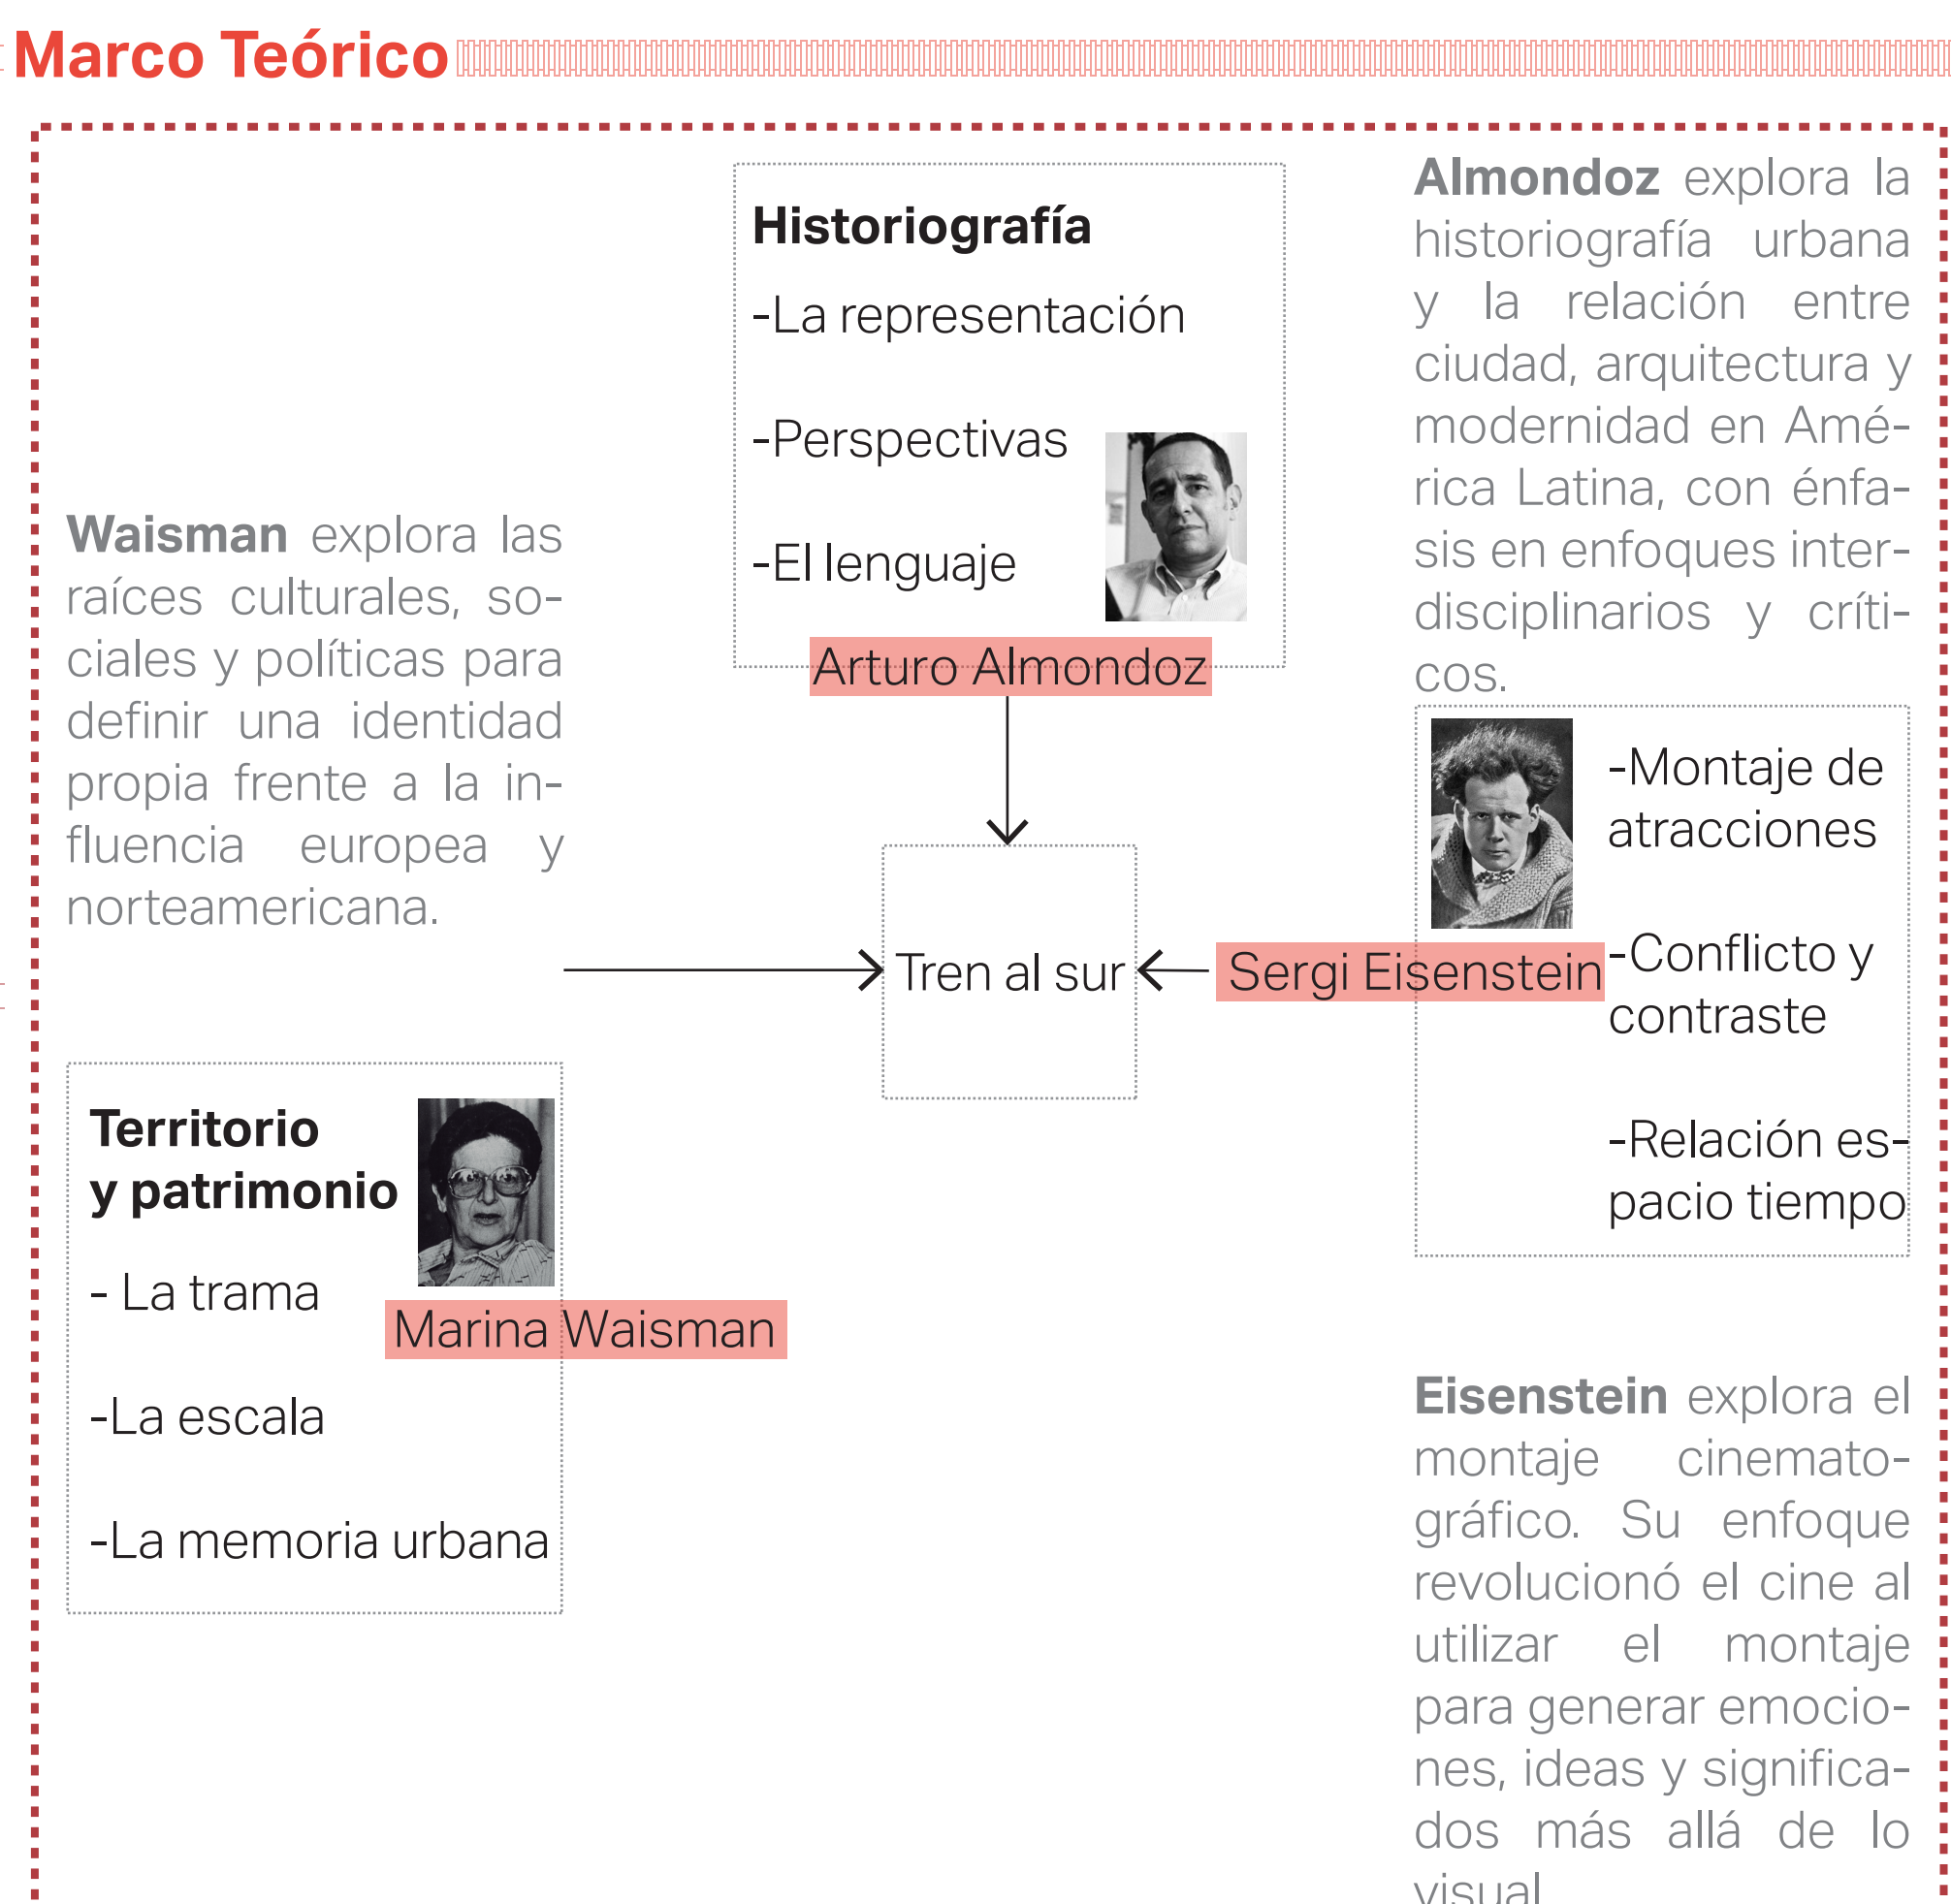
Marco Teórico

Historiografía

-La representación

-Perspectivas

-El lenguaje

Arturo Almondoz

Almondoz explora la historiografía urbana y la relación entre ciudad, arquitectura y modernidad en América Latina, con énfasis en enfoques interdisciplinarios y críticos.

Waisman explora las raíces culturales, sociales y políticas para definir una identidad propia frente a la influencia europea y norteamericana.

Tren al sur

Sergi Eisenstein

-Montaje de atracciones

-Conflicto y contraste

-Relación espacio tiempo

Territorio y patrimonio

- La trama

-La escala

-La memoria urbana

Marina Waisman

Eisenstein explora el montaje cinematográfico. Su enfoque revolucionó el cine al utilizar el montaje para generar emociones, ideas y significados más allá de lo visual